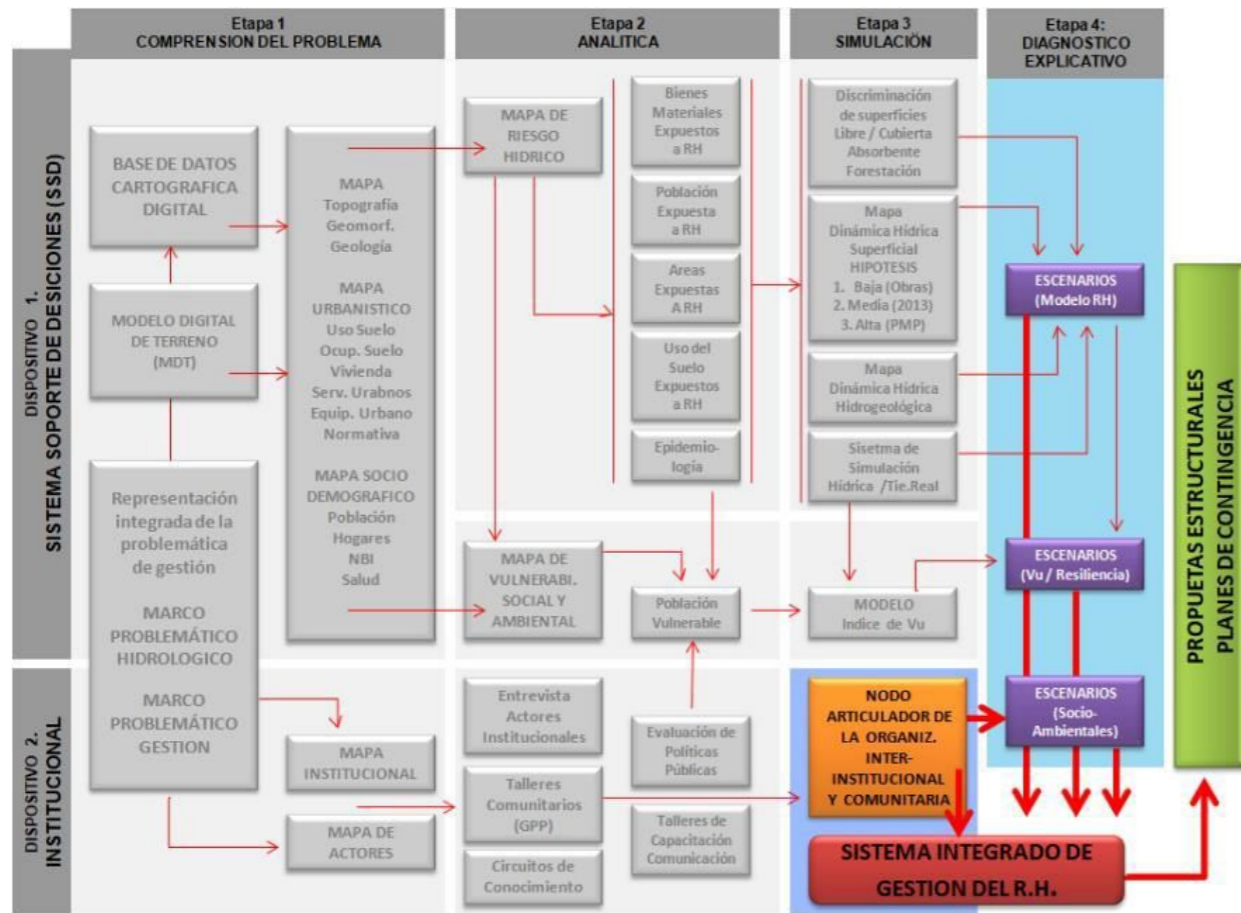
Etapa 1
COMPRENSION DEL PROBLEMA

Etapa 2
ANALITICA

Etapa 3
SIMULACIÓN

Etapa 4:
DIAGNOSTICO EXPLICATIVO

DISPOSITIVO 1.
SISTEMA SOPORTE DE DESICIONES (SSD)

BASE DE DATOS CARTOGRAFICA DIGITAL

MODELO DIGITAL DE TERRENO (MDT)

Representación integrada de la problemática de gestión

MARCO PROBLEMÁTICO HIDROLOGICO

MARCO PROBLEMÁTICO GESTION

MAPA
Topografía
Geomorf.
Geología

MAPA URBANISTICO
Uso Suelo
Ocup. Suelo
Vivienda
Serv. Urabnos
Equip. Urbano
Normativa

MAPA SOCIO DEMOGRAFICO
Población
Hogares
NBI
Salud

MAPA DE RIESGO HIDRICO

Bienes Materiales Expuestos a RH

Población Expuesta a RH

Areas Expuestas A RH

Uso del Suelo Expuestos a RH

Epidemio-logía

MAPA DE VULNERABI. SOCIAL Y AMBIENTAL

Población Vulnerable

Discriminación de superficies Libre / Cubierta Absorbente Forestación

Mapa Dinámica Hídrica Superficial HIPOTESIS
1. Baja (Obras)
2. Media (2013)
3. Alta (PMP)

Mapa Dinámica Hídrica Hidrogeológica

Sisetma de Simulación Hídrica /Tie.Real

MODELO Indice de Vu

ESCENARIOS (Modelo RH)

ESCENARIOS (Vu / Resiliencia)

ESCENARIOS (Socio-Ambientales)

PROPUETAS ESTRUCTURALES
PLANES DE CONTINGENCIA

DISPOSITIVO 2.
INSTITUCIONAL

MAPA INSTITUCIONAL

MAPA DE ACTORES

Entrevista Actores Institucionales

Talleres Comunitarios (GPP)

Circuitos de Conocimiento

Evaluación de Políticas Públicas

Talleres de Capacitación Comunicación

NODO ARTICULADOR DE LA ORGANIZ. INTER-INSTITUCIONAL Y COMUNITARIA

SISTEMA INTEGRADO DE GESTION DEL R.H.